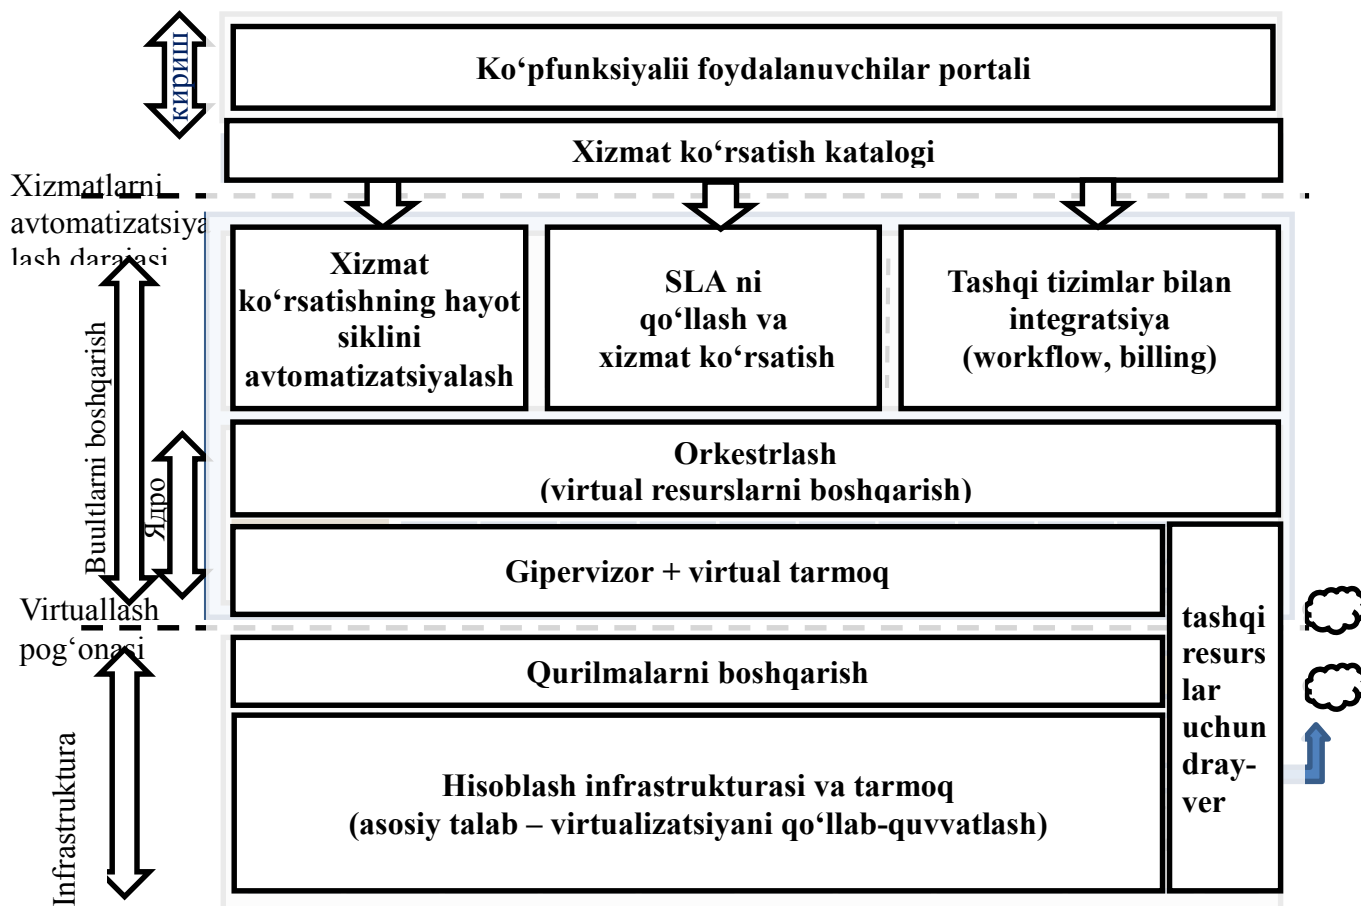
кириш

Ko‘pfunksiyalii foydalanuvchilar portali

Xizmat ko‘rsatish katalogi

Xizmatlarni avtomatizatsiyalash darajasi

Xizmat ko‘rsatishning hayot siklini avtomatizatsiyalash

SLA ni qo‘llash va xizmat ko‘rsatish

Tashqi tizimlar bilan integratsiya (workflow, billing)

Buultlarni boshqarish

Ядро

Orkestrlash (virtual resurslarni boshqarish)

Gipervizor + virtual tarmoq

tashqi resurslar uchun drayver

Virtuallash pog‘onasi

Qurilmalarni boshqarish

Infrastruktura

Hisoblash infrastrukturasi va tarmoq (asosiy talab – virtualizatsiyani qo‘llab-quvvatlash)